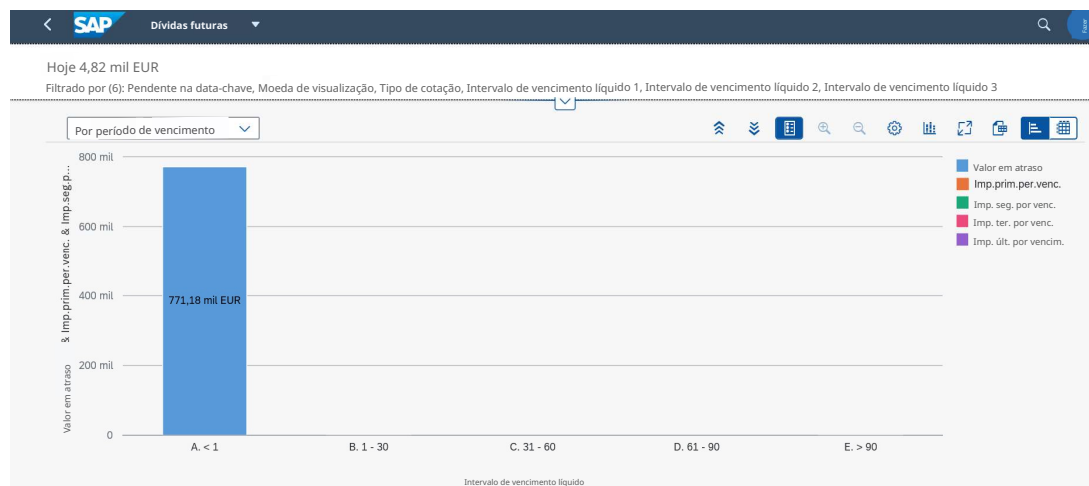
SAP Dívidas futuras

Hoje 4,82 mil EUR

Filtrado por (6): Pendente na data-chave, Moeda de visualização, Tipo de cotação, Intervalo de vencimento líquido 1, Intervalo de vencimento líquido 2, Intervalo de vencimento líquido 3

Por período de vencimento

Valor em atraso & Imp.prim.per.venc. & Imp.seg.p...

800 mil
600 mil
400 mil
200 mil
0

771,18 mil EUR

A. < 1
B. 1 - 30
C. 31 - 60
D. 61 - 90
E. > 90

Intervalo de vencimento líquido

Valor em atraso
Imp.prim.per.venc.
Imp. seg. por venc.
Imp. ter. por venc.
Imp. últ. por vencim.